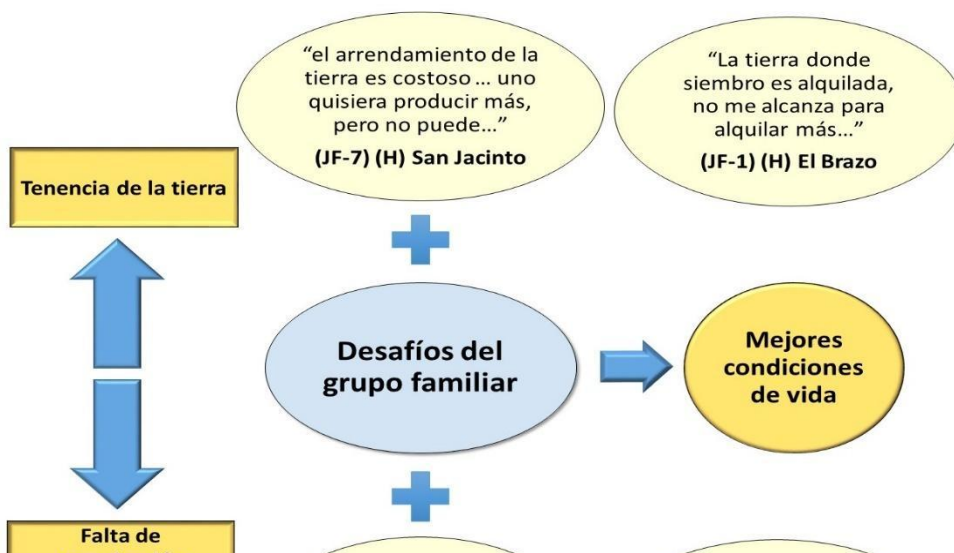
"el arrendamiento de la tierra es costoso … uno quisiera producir más, pero no puede…"
(JF-7) (H) San Jacinto

"La tierra donde siembro es alquilada, no me alcanza para alquilar más…"
(JF-1) (H) El Brazo

Tenencia de la tierra

Desafíos del grupo familiar

Mejores condiciones de vida

Falta de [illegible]